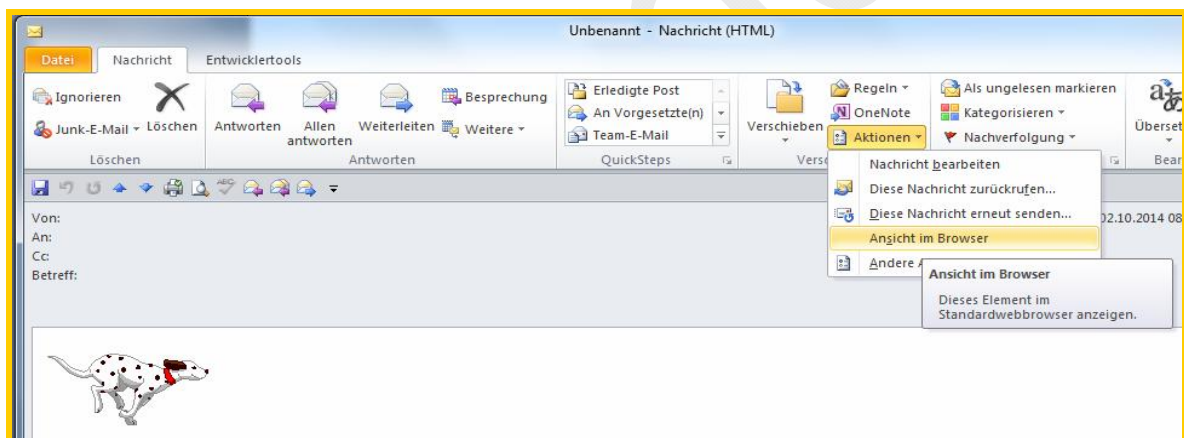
Unbenannt - Nachricht (HTML)

Datei Nachricht Entwicklertools

Ignorieren
Junk-E-Mail Löschen
Löschen

Antworten Allen antworten Weiterleiten Besprechung Weitere
Antworten

Erledigte Post
An Vorgesetzte(n)
Team-E-Mail
QuickSteps

Verschieben
Vers

Regeln
OneNote
Aktionen

Als ungelesen markieren
Kategorisieren
Nachverfolgung

Übersetz
Bear

Nachricht bearbeiten
Diese Nachricht zurückrufen...
Diese Nachricht erneut senden...
Ansicht im Browser
Andere A

Ansicht im Browser
Dieses Element im Standardwebbrowser anzeigen.

Von:
An:
Cc:
Betreff:

02.10.2014 08